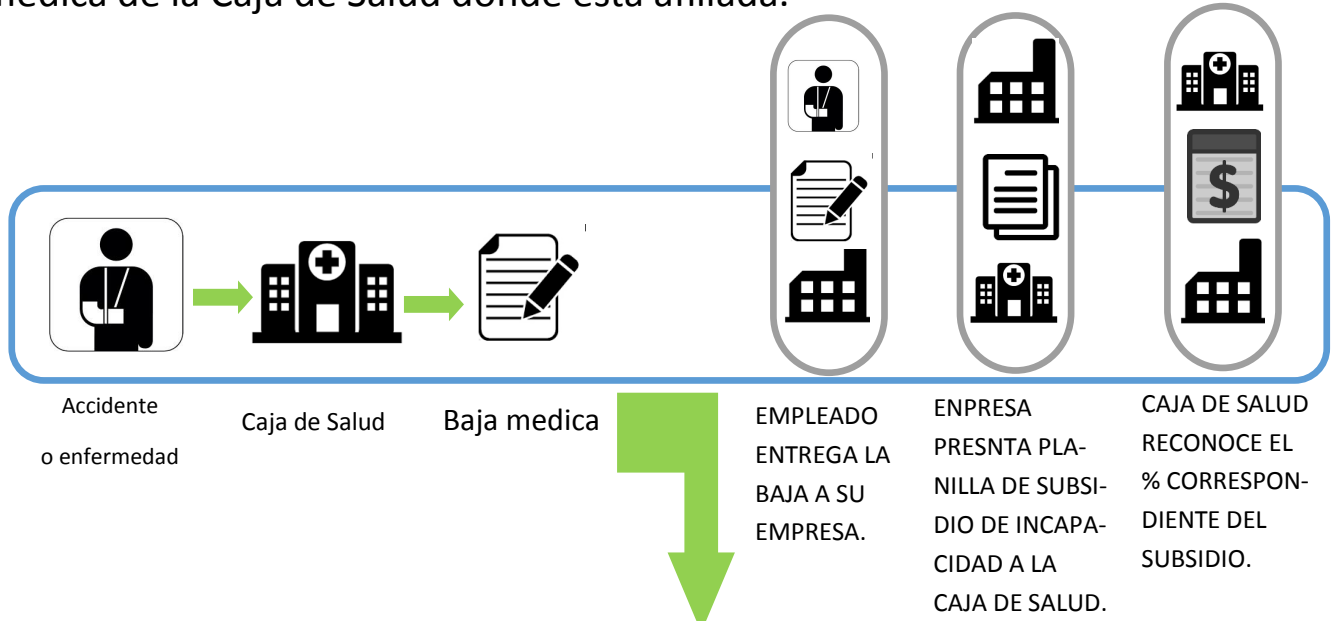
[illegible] médica de la Caja de Salud donde está afiliada.

$

Accidente

o enfermedad

Caja de Salud

Baja medica

EMPLEADO ENTREGA LA BAJA A SU EMPRESA.

ENPRESA PRESNTA PLANILLA DE SUBSIDIO DE INCAPACIDAD A LA CAJA DE SALUD.

CAJA DE SALUD RECONOCE EL % CORRESPONDIENTE DEL SUBSIDIO.